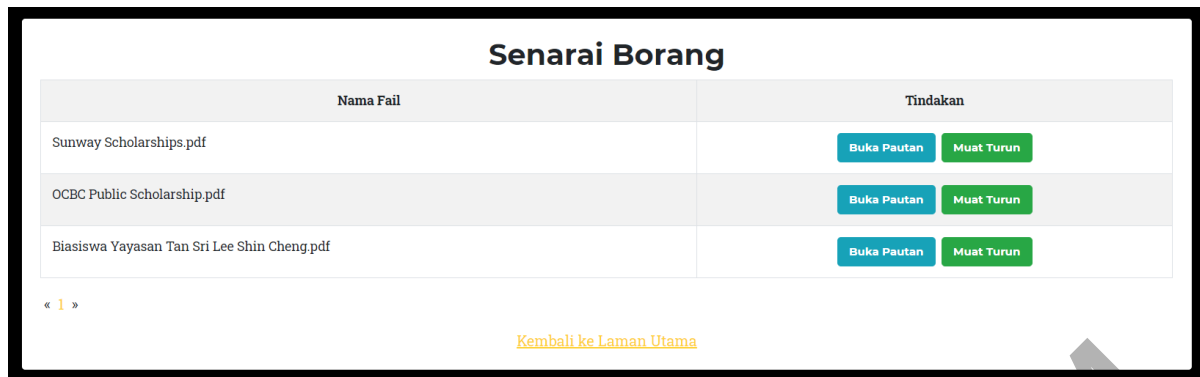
Senarai Borang

| Nama Fail | Tindakan |
|---|---|
| Sunway Scholarships.pdf | Buka Pautan Muat Turun |
| OCBC Public Scholarship.pdf | Buka Pautan Muat Turun |
| Biasiswa Yayasan Tan Sri Lee Shin Cheng.pdf | Buka Pautan Muat Turun |

« 1 »

Kembali ke Laman Utama